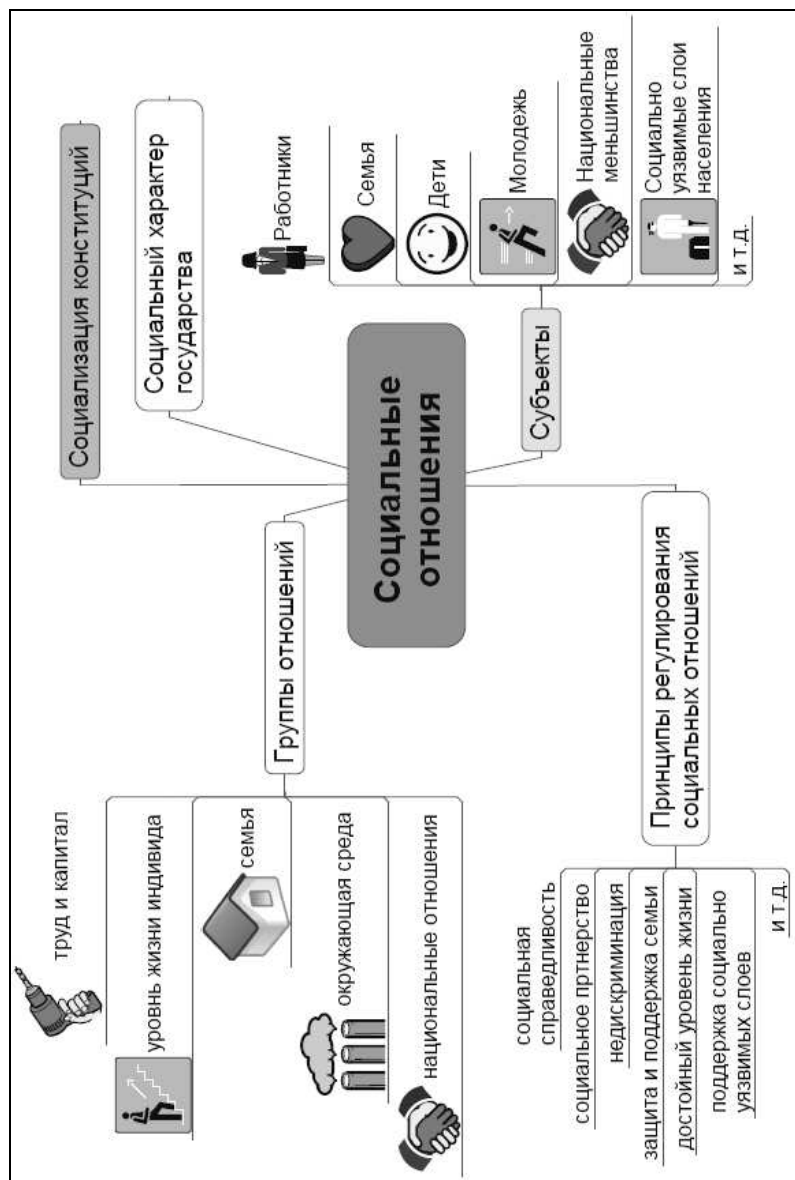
Социальные отношения

Социализация конституций

Социальный характер государства

Субъекты

Работники

Семья

Дети

Молодежь

Национальные меньшинства

Социально уязвимые слои населения

и т.д.

Группы отношений

труд и капитал

уровень жизни индивида

семья

окружающая среда

национальные отношения

Принципы регулирования социальных отношений

социальная справедливость

социальное пртнерство

недискриминация

защита и поддержка семьи

достойный уровень жизни

поддержка социально уязвимых слоев

и т.д.